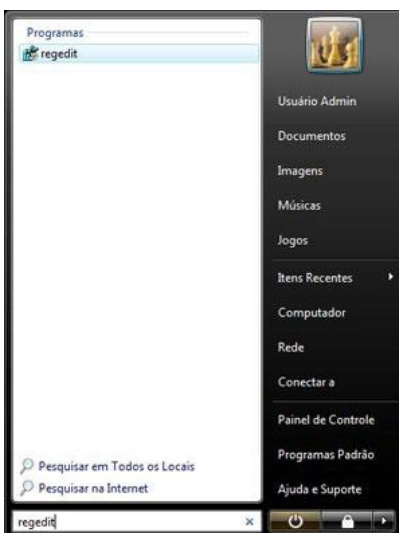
Programas
regedit

Usuário Admin
Documentos
Imagens
Músicas
Jogos
Itens Recentes
Computador
Rede
Conectar a
Painel de Controle
Programas Padrão
Ajuda e Suporte

Pesquisar em Todos os Locais
Pesquisar na Internet
regedit